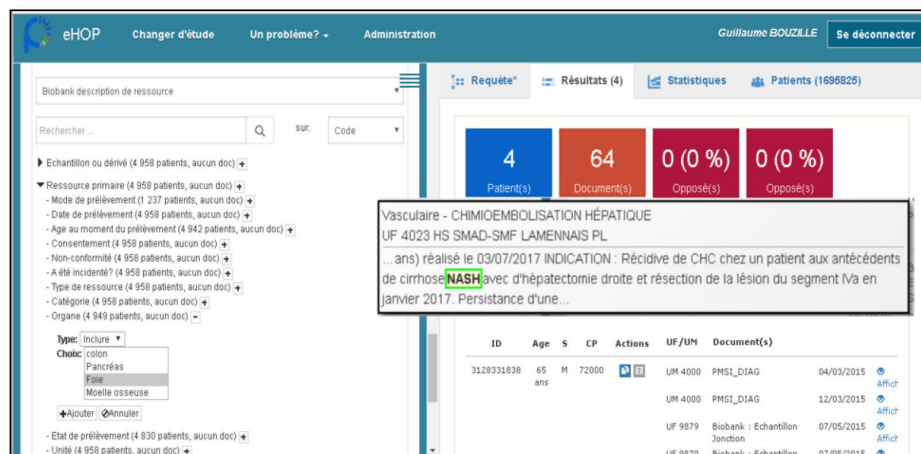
eHOP Changer d'étude Un problème? Administration Guillaume BOUZILLE Se déconnecter

Biobank description de ressource

Rechercher... sur: Code

Echantillon ou dérivé (4 958 patients, aucun doc) +
Ressource primaire (4 958 patients, aucun doc) +
- Mode de prélèvement (1 237 patients, aucun doc) +
- Date de prélèvement (4 958 patients, aucun doc) +
- Age au moment du prélèvement (4 942 patients, aucun doc) +
- Consentement (4 958 patients, aucun doc) +
- Non-conformité (4 958 patients, aucun doc) +
- A été incidenté? (4 958 patients, aucun doc) +
- Type de ressource (4 958 patients, aucun doc) +
- Catégorie (4 958 patients, aucun doc) +
- Organe (4 949 patients, aucun doc) -

Type: Inclure
Choix: colon
Pancréas
Foie
Moelle osseuse

+Ajouter ⊘Annuler

- Etat de prélèvement (4 830 patients, aucun doc) +
- Unité (4 958 patients, aucun doc) +

Requête* Résultats (4) Statistiques Patients (1695825)

4 Patient(s) 64 Document(s) 0 (0 %) Opposé(s) 0 (0 %) Opposé(s)

Vasculaire - CHIMIOEMBOLISATION HÉPATIQUE
UF 4023 HS SMAD-SMF LAMENNAIS PL
...ans) réalisé le 03/07/2017 INDICATION : Récidive de CHC chez un patient aux antécédents de cirrhose NASH avec d'hépatectomie droite et résection de la lésion du segment IVa en janvier 2017. Persistance d'une...

| ID | Age | S | CP | Actions | UF/UM | Document(s) | | |
|---|---|---|---|---|---|---|---|---|
| 3128331838 | 65 ans | M | 72000 | | UM 4000 | PMSI_DIAG | 04/03/2015 | Affich |
| | | | | | UM 4000 | PMSI_DIAG | 12/03/2015 | Affich |
| | | | | | UF 9879 | Biobank : Echantillon Jonction | 07/05/2015 | Affich |
| | | | | | UF 9879 | Biobank : Echantillon | 07/05/2015 | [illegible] |